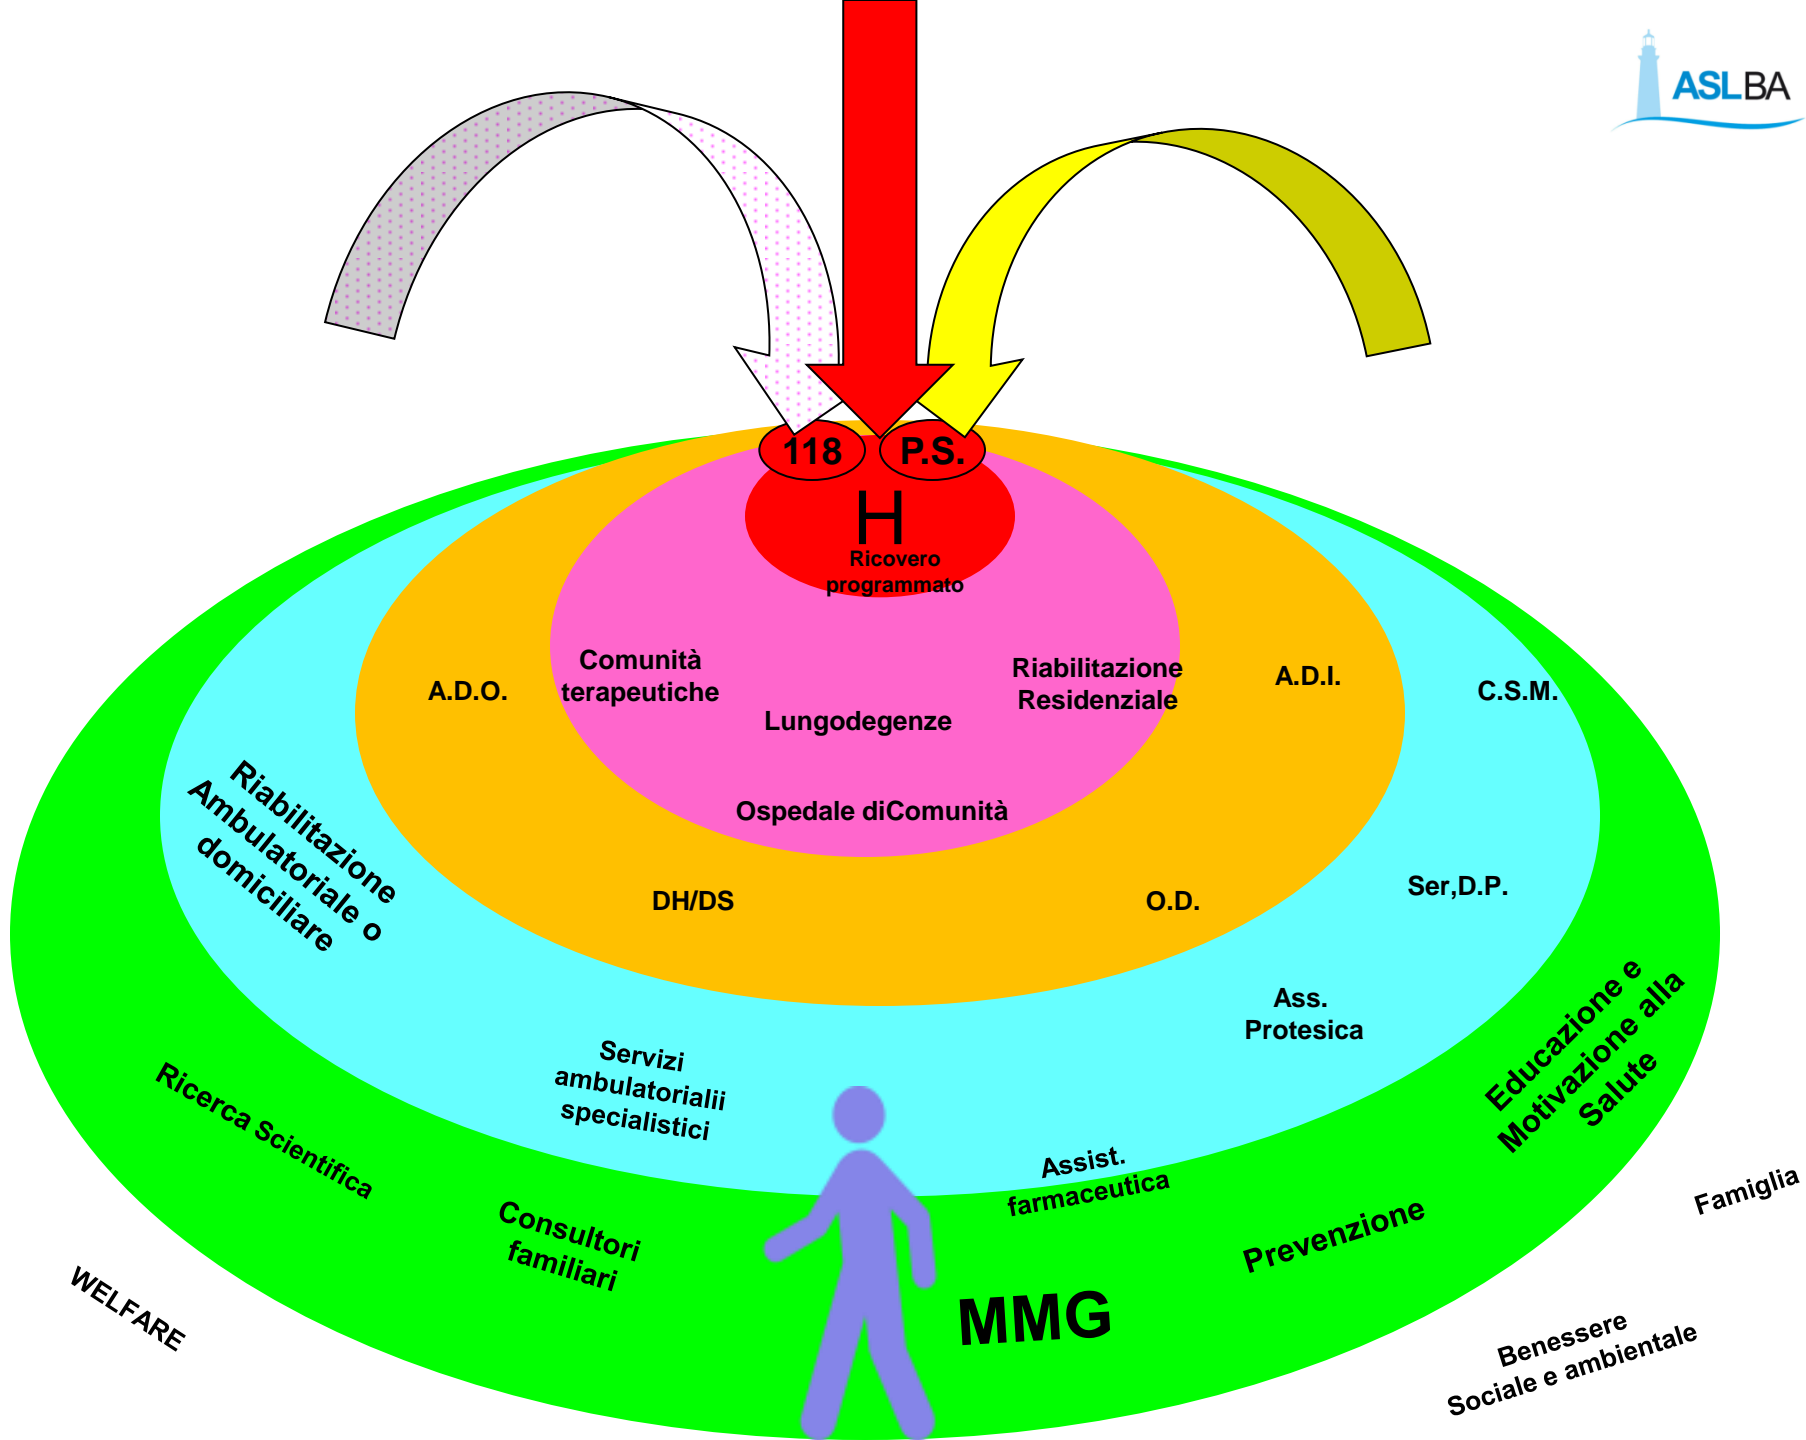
ASLBA

118

P.S.

H

Ricovero programmato

A.D.O.

Comunità terapeutiche

Riabilitazione Residenziale

A.D.I.

C.S.M.

Lungodegenze

Ospedale diComunità

Riabilitazione Ambulatoriale o domiciliare

DH/DS

O.D.

Ser,D.P.

Ass. Protesica

Educazione e Motivazione alla Salute

Servizi ambulatorialii specialistici

Ricerca Scientifica

Assist. farmaceutica

Famiglia

Consultori familiari

Prevenzione

WELFARE

MMG

Benessere Sociale e ambientale